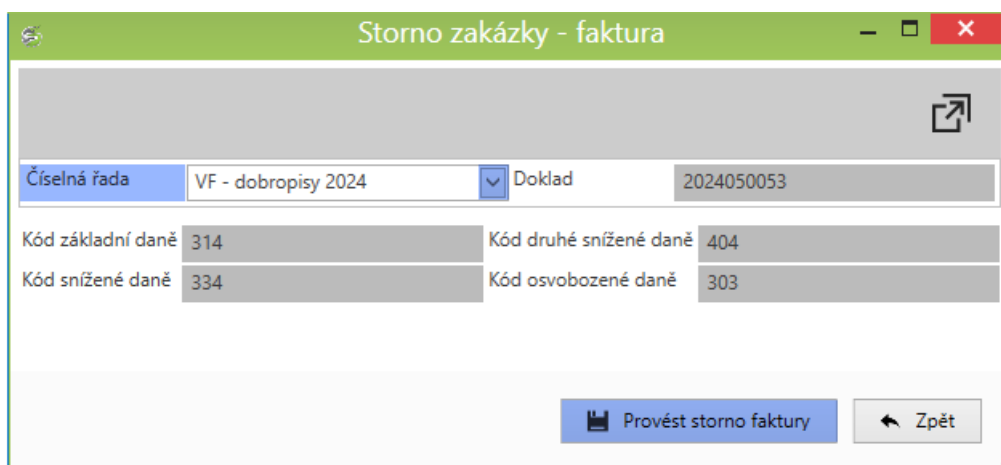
Storno zakázky - faktura

Číselná řada
VF - dobropisy 2024
Doklad
2024050053

Kód základní daně
314
Kód druhé snížené daně
404
Kód snížené daně
334
Kód osvobozené daně
303

Provést storno faktury
Zpět